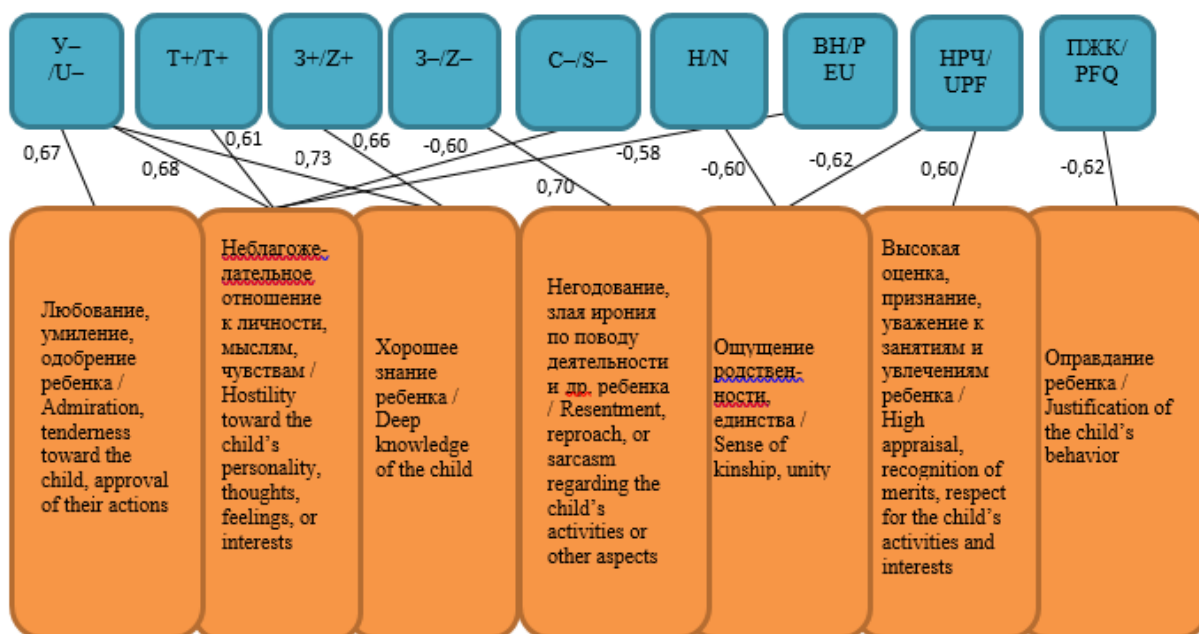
У–
/U–

Т+/T+

З+/Z+

З–/Z–

С–/S–

Н/N

ВН/Р
EU

НРЧ/
UPF

ПЖК/
PFQ

0,67

0,68

0,61

0,73

0,66

-0,60

0,70

-0,58

-0,60

-0,62

0,60

-0,62

Любование, умиление, одобрение ребенка / Admiration, tenderness toward the child, approval of their actions

Неблагожелательное отношение к личности, мыслям, чувствам / Hostility toward the child's personality, thoughts, feelings, or interests

Хорошее знание ребенка / Deep knowledge of the child

Негодование, злая ирония по поводу деятельности и др. ребенка / Resentment, reproach, or sarcasm regarding the child's activities or other aspects

Ощущение родственности, единства / Sense of kinship, unity

Высокая оценка, признание, уважение к занятиям и увлечениям ребенка / High appraisal, recognition of merits, respect for the child's activities and interests

Оправдание ребенка / Justification of the child's behavior